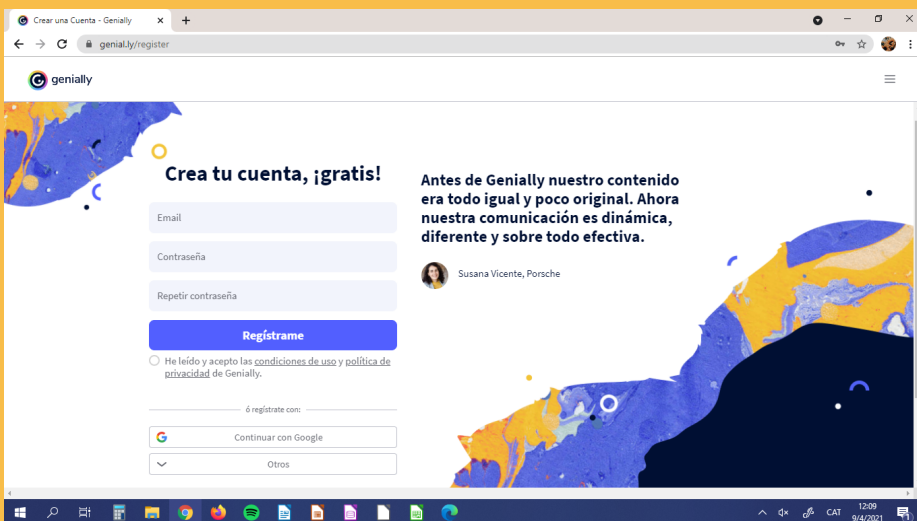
Crear una Cuenta - Genially

genial.ly/register

genially

Crea tu cuenta, ¡gratis!

Email

Contraseña

Repetir contraseña

Regístrame

He leído y acepto las condiciones de uso y política de privacidad de Genially.

ó regístrate con:

Continuar con Google

Otros

Antes de Genially nuestro contenido era todo igual y poco original. Ahora nuestra comunicación es dinámica, diferente y sobre todo efectiva.

Susana Vicente, Porsche

CAT 12:09 9/4/2021